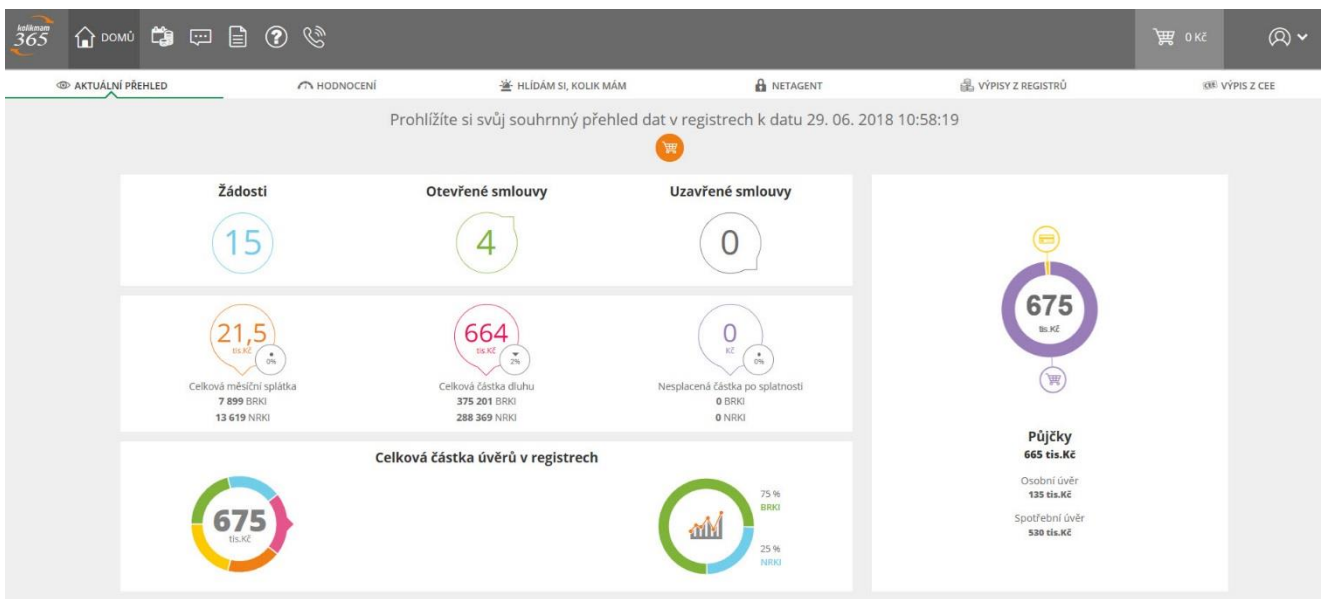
kolikmam 365

DOMŮ

0 Kč

AKTUÁLNÍ PŘEHLED

HODNOCENÍ

HLÍDÁM SI, KOLIK MÁM

NETAGENT

VÝPISY Z REGISTRŮ

VÝPIS Z CEE

Prohlížíte si svůj souhrnný přehled dat v registrech k datu 29. 06. 2018 10:58:19

Žádosti

15

Otevřené smlouvy

4

Uzavřené smlouvy

0

21,5
tis.Kč
0%

Celková měsíční splátka
7 899 BRKI
13 619 NRKI

664
tis.Kč
2%

Celková částka dluhu
375 201 BRKI
288 369 NRKI

0
Kč
0%

Nesplacená částka po splatnosti
0 BRKI
0 NRKI

Celková částka úvěrů v registrech

675
tis.Kč

75 %
BRKI

25 %
NRKI

675
tis.Kč

Půjčky
665 tis.Kč

Osobní úvěr
135 tis.Kč

Spotřební úvěr
530 tis.Kč